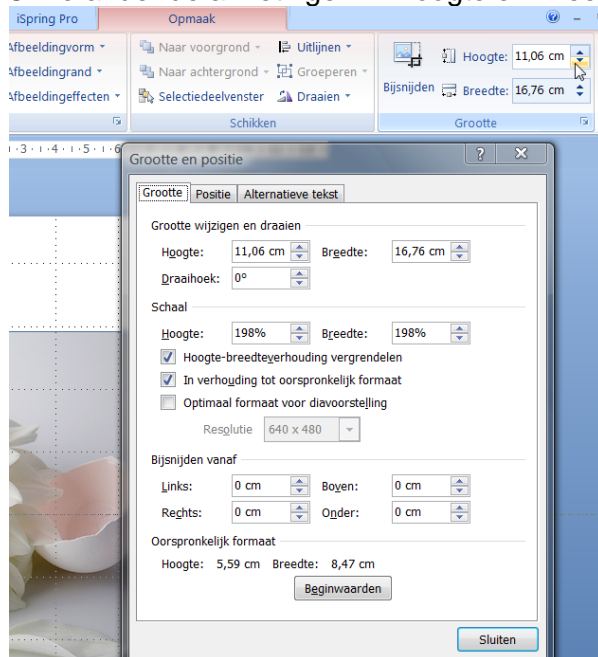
iSpring Pro
Opmaak

Afbeeldingvorm ▾
Afbeeldingrand ▾
Afbeeldingeffecten ▾

Naar voorgrond ▾
Naar achtergrond ▾
Selectiedeelvenster
Uitlijnen ▾
Groeperen ▾
Draaien ▾
Schikken

Bijsnijden
Hoogte: 11,06 cm
Breedte: 16,76 cm
Grootte

·3·1·4·1·5·1·6

Grootte en positie

Grootte | Positie | Alternatieve tekst

Grootte wijzigen en draaien
Hoogte: 11,06 cm Breedte: 16,76 cm
Draaihoek: 0°

Schaal
Hoogte: 198% Breedte: 198%
Hoogte-breedteverhouding vergrendelen
In verhouding tot oorspronkelijk formaat
Optimaal formaat voor diavoorstelling
Resolutie 640 x 480

Bijsnijden vanaf
Links: 0 cm Boven: 0 cm
Rechts: 0 cm Onder: 0 cm

Oorspronkelijk formaat
Hoogte: 5,59 cm Breedte: 8,47 cm
Beginwaarden

Sluiten